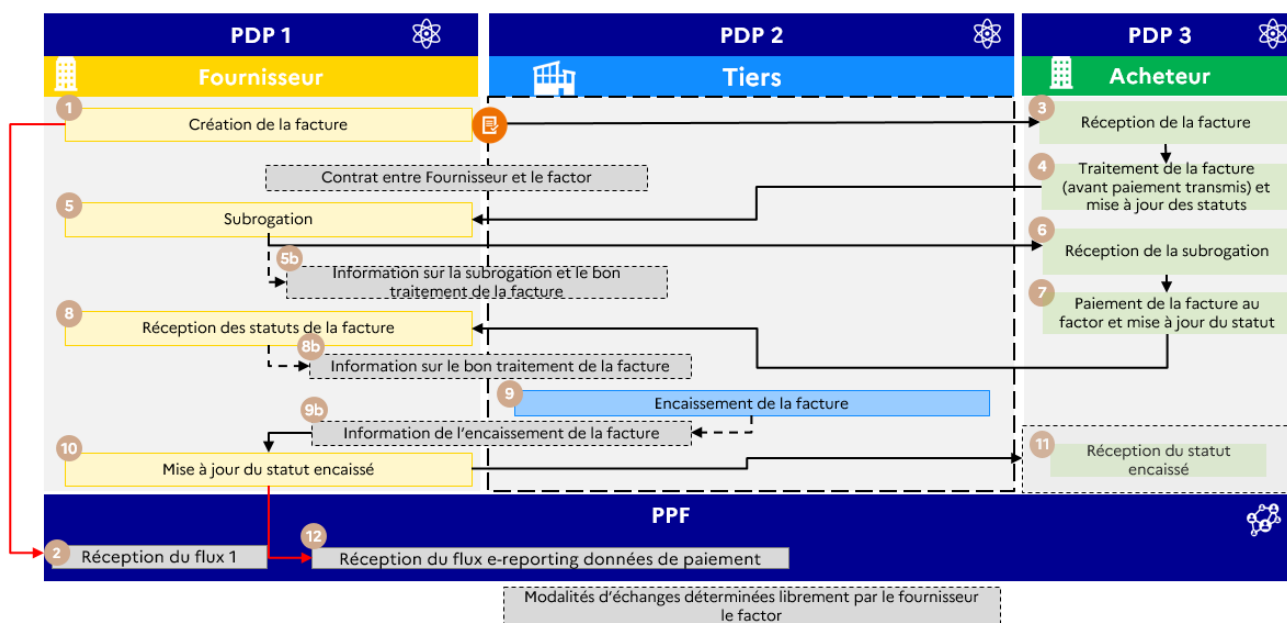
PDP 1

Fournisseur

PDP 2

Tiers

PDP 3

Acheteur

1
Création de la facture

3
Réception de la facture

Contrat entre Fournisseur et le factor

4
Traitement de la facture (avant paiement transmis) et mise à jour des statuts

5
Subrogation

6
Réception de la subrogation

5b
Information sur la subrogation et le bon traitement de la facture

7
Paiement de la facture au factor et mise à jour du statut

8
Réception des statuts de la facture

8b
Information sur le bon traitement de la facture

9
Encaissement de la facture

9b
Information de l'encaissement de la facture

10
Mise à jour du statut encaissé

11
Réception du statut encaissé

PPF

2
Réception du flux 1

12
Réception du flux e-reporting données de paiement

Modalités d'échanges déterminées librement par le fournisseur le factor